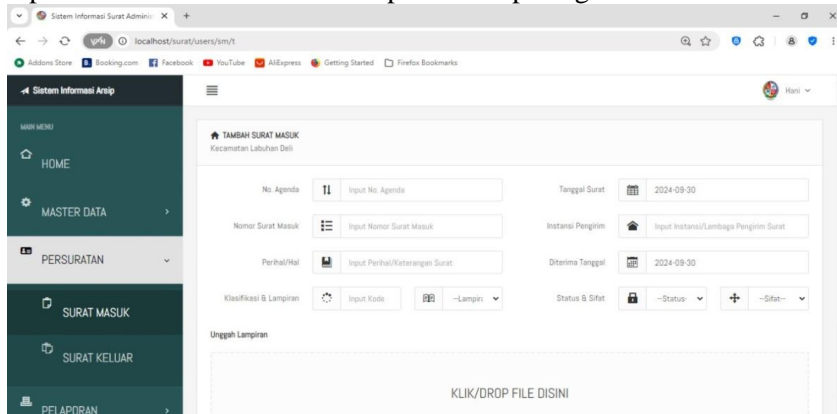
Sistem Informasi Surat Admini ×
+
localhost/surat/users/sm/t
Addons Store Booking.com Facebook YouTube AliExpress Getting Started Firefox Bookmarks
Sistem Informasi Arsip
Hani
MAIN MENU
HOME
MASTER DATA
PERSURATAN
SURAT MASUK
SURAT KELUAR
PELAPORAN
TAMBAH SURAT MASUK
Kecamatan Labuhan Deli
No. Agenda
Input No. Agenda
Tanggal Surat
2024-09-30
Nomor Surat Masuk
Input Nomor Surat Masuk
Instansi Pengirim
Input Instansi/Lembaga Pengirim Surat
Perihal/Hal
Input Perihal/Keterangan Surat
Diterima Tanggal
2024-09-30
Klasifikasi & Lampiran
Input Kode
--Lampira
Status & Sifat
--Status-
--Sifat--
Unggah Lampiran
KLIK/DROP FILE DISINI